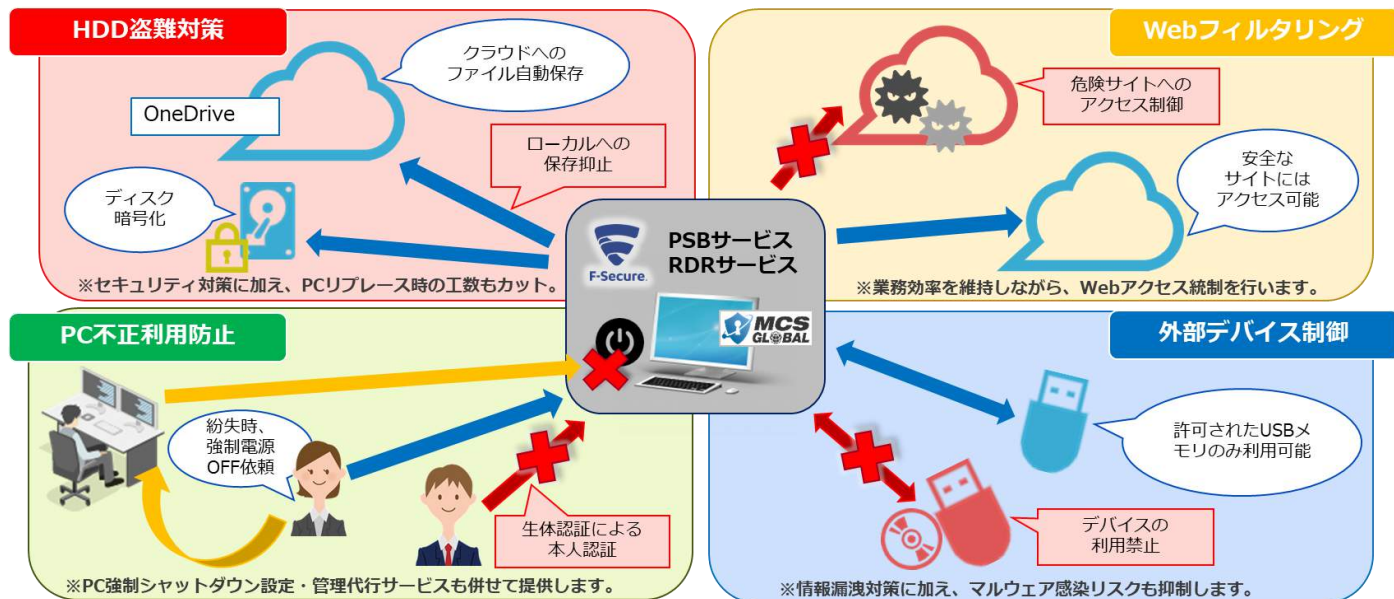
HDD盗難対策

クラウドへの
ファイル自動保存

OneDrive

ローカルへの
保存抑止

ディスク
暗号化

※セキュリティ対策に加え、PCリプレース時の工数もカット。

Webフィルタリング

危険サイトへの
アクセス制御

安全な
サイトには
アクセス可能

※業務効率を維持しながら、Webアクセス統制を行います。

F-Secure.

PSBサービス
RDRサービス

MCS
GLOBAL

PC不正利用防止

紛失時、
強制電源
OFF依頼

生体認証による
本人認証

※PC強制シャットダウン設定・管理代行サービスも併せて提供します。

外部デバイス制御

許可されたUSBメモリのみ利用可能

デバイスの
利用禁止

※情報漏洩対策に加え、マルウェア感染リスクも抑制します。